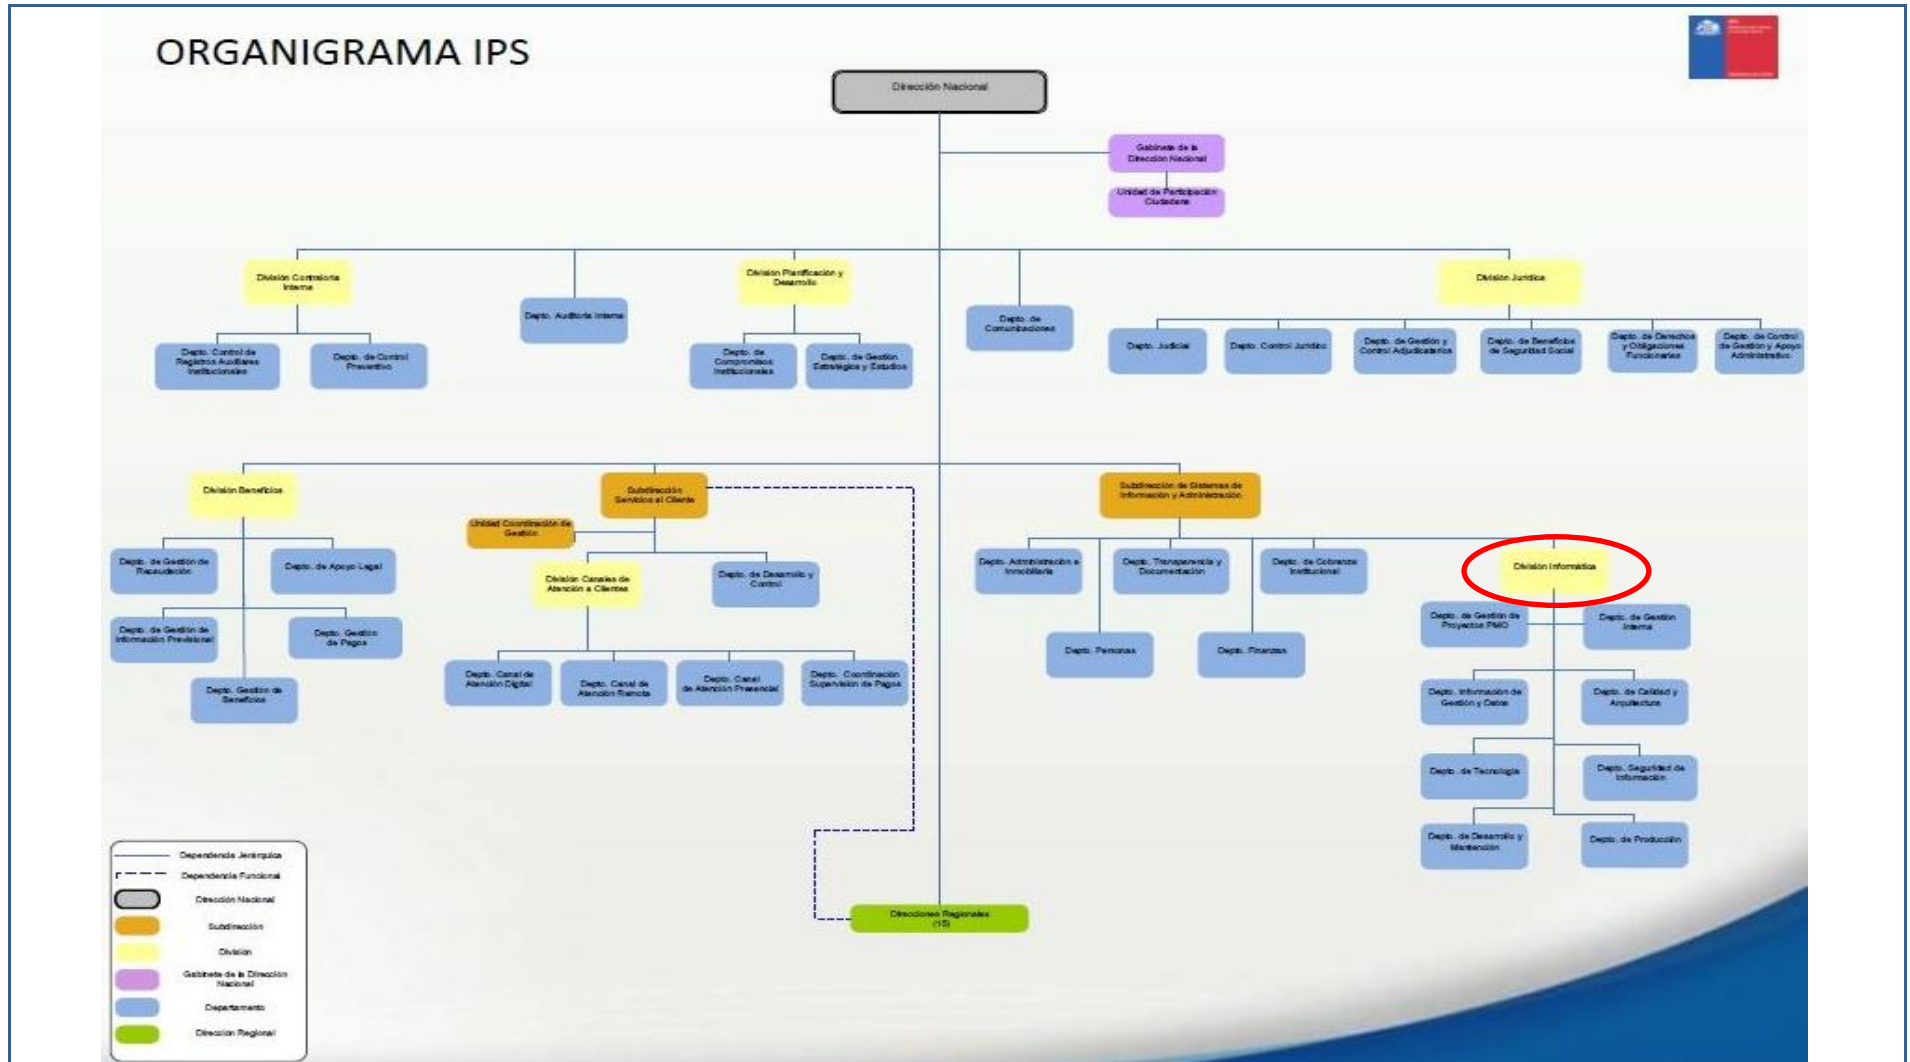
ORGANIGRAMA IPS

Dirección Nacional

Gabinete de la Dirección Nacional

Unidad de Participación Ciudadana

División Contraloría Interna

Depto. Control de Registros Auxiliares Institucionales

Depto. de Control Preventivo

Depto. Auditoría Interna

División Planificación y Desarrollo

Depto. de Compromisos Institucionales

Depto. de Gestión Estratégica y Estudios

Depto. de Comunicaciones

División Jurídica

Depto. Judicial

Depto. Control Jurídico

Depto. de Gestión y Control Adjudicatario

Depto. de Beneficios de Seguridad Social

Depto. de Derechos y Obligaciones Funcionarias

Depto. de Control de Gestión y Apoyo Administrativo

División Beneficios

Depto. de Gestión de Recaudación

Depto. de Apoyo Legal

Depto. de Gestión de Información Previsional

Depto. Gestión de Pagos

Depto. Gestión de Beneficios

Subdirección Servicios al Cliente

Unidad Coordinación de Gestión

División Canales de Atención a Clientes

Depto. de Desarrollo y Control

Depto. Canal de Atención Digital

Depto. Canal de Atención Remota

Depto. Canal de Atención Presencial

Depto. Coordinación Supervisión de Pagos

Subdirección de Sistemas de Información y Administración

Depto. Administración e Inmobiliaria

Depto. Transparencia y Documentación

Depto. de Cobranza Institucional

Depto. Personas

Depto. Finanzas

División Informática

Depto. de Gestión de Proyectos PMO

Depto. de Gestión Interna

Depto. Información de Gestión y Datos

Depto. de Calidad y Arquitectura

Depto. de Tecnología

Depto. Seguridad de Información

Depto. de Desarrollo y Mantención

Depto. de Producción

Direcciones Regionales (15)

Dependencia Jerárquica
Dependencia Funcional
Dirección Nacional
Subdirección
División
Gabinete de la Dirección Nacional
Departamento
Dirección Regional